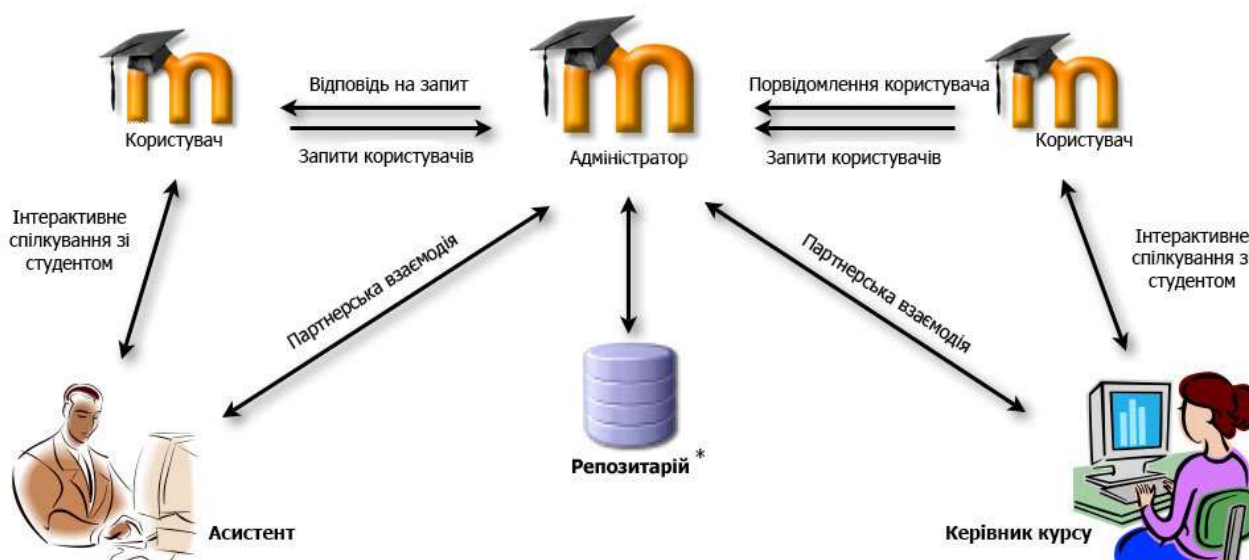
Відповідь на запит

Запити користувачів

Порвідомлення користувача

Запити користувачів

Користувач

Адміністратор

Користувач

Інтерактивне спілкування зі студентом

Партнерська взаємодія

Партнерська взаємодія

Інтерактивне спілкування зі студентом

Репозитарій *

Асистент

Керівник курсу